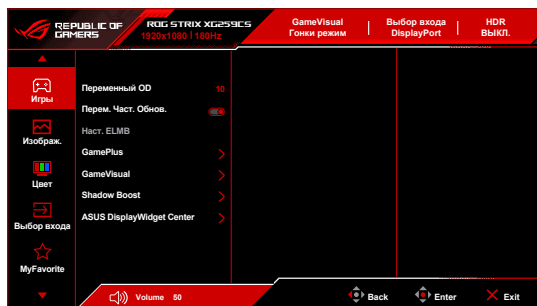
REPUBLIC OF GAMERS

ROG STRIX XG259CS
1920x1080 | 180Hz

GameVisual
Гонки режим

Выбор входа
DisplayPort

HDR
ВЫКЛ.

Игры

Изображ.

Цвет

Выбор входа

MyFavorite

Переменный OD 10

Перем. Част. Обнов.

Наст. ELMB

GamePlus

GameVisual

Shadow Boost

ASUS DisplayWidget Center

Volume 50

Back

Enter

Exit